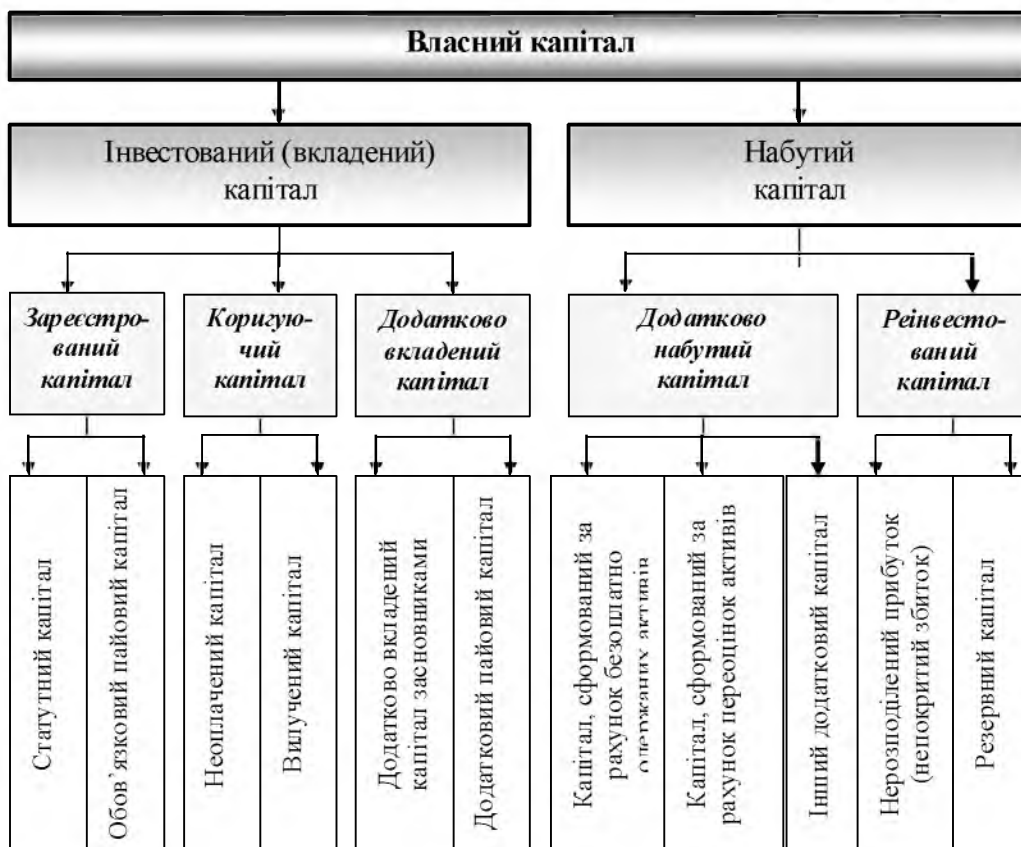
Власний капітал

Інвестований (вкладений) капітал

Набутий капітал

Зареєстрований капітал

Коригуючий капітал

Додатково вкладений капітал

Додатково набутий капітал

Реінвестований капітал

Статутний капітал

Обов'язковий пайовий капітал

Неоплачений капітал

Вилучений капітал

Додатково вкладений капітал засновниками

Додатковий пайовий капітал

Капітал, сформований за рахунок безоплатно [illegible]

Капітал, сформований за рахунок переоцінок активів

Інший додатковий капітал

Нерозподілений прибуток (непокритий збиток)

Резервний капітал